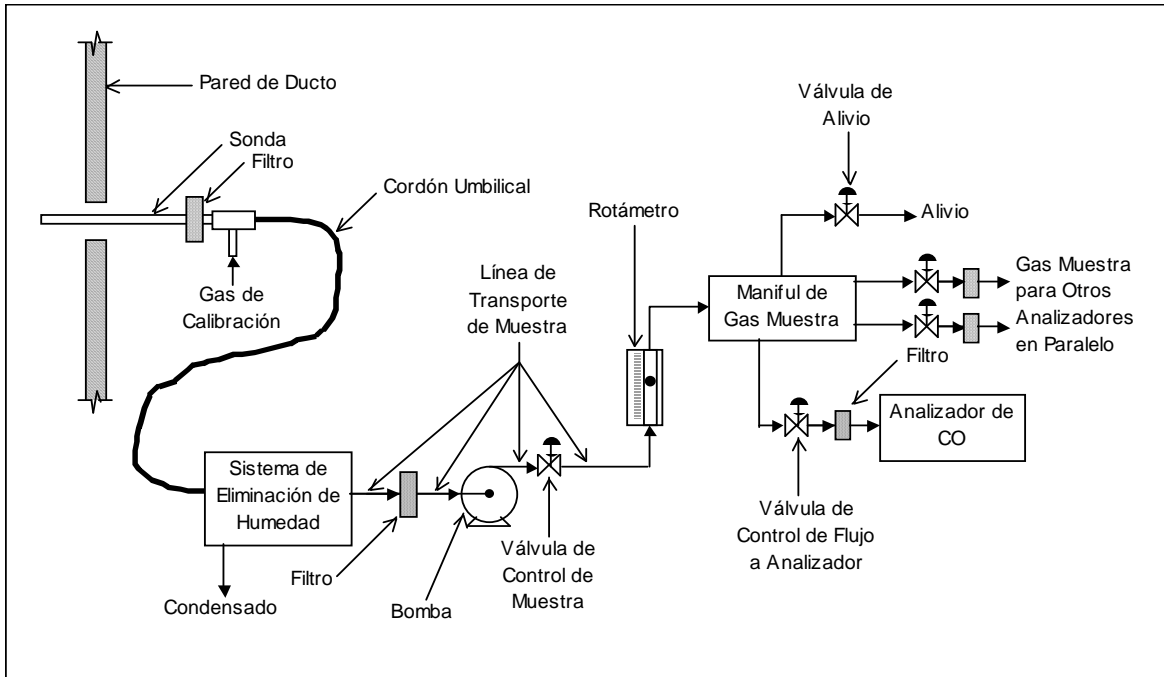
Pared de Ducto

Sonda

Filtro

Cordón Umbilical

Gas de Calibración

Válvula de Alivio

Alivio

Rotámetro

Línea de Transporte de Muestra

Maniful de Gas Muestra

Gas Muestra para Otros Analizadores en Paralelo

Filtro

Analizador de CO

Sistema de Eliminación de Humedad

Condensado

Filtro

Bomba

Válvula de Control de Muestra

Válvula de Control de Flujo a Analizador